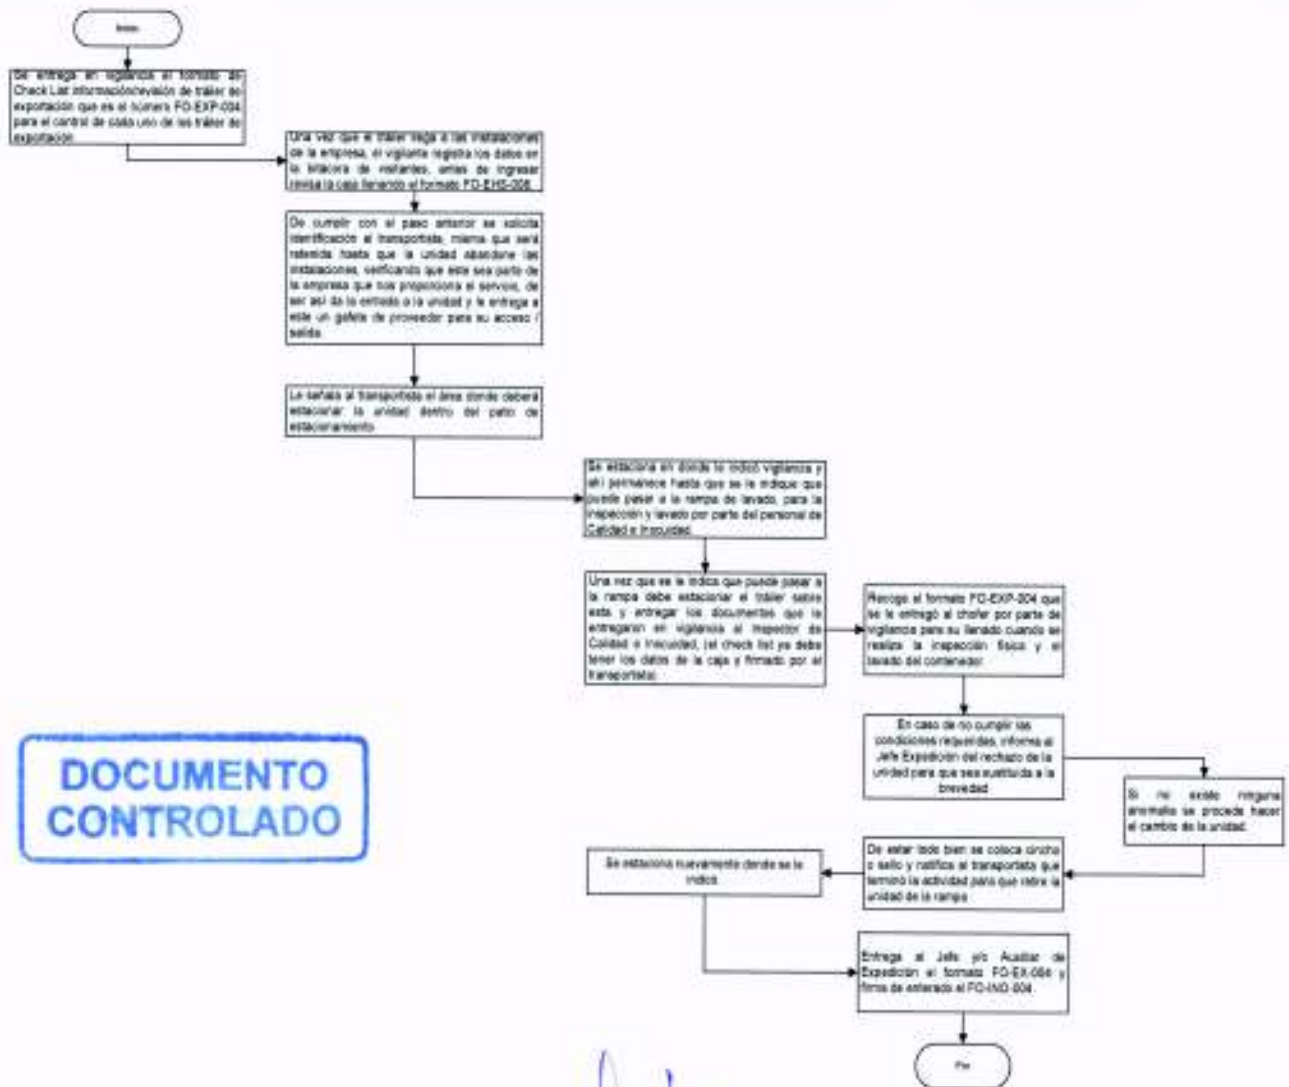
Inicio

Se entrega en vigilancia el formato de Check List información/revisión de tráiler de exportación que es el número FO-EXP-004 para el control de cada uno de los tráiler de exportación.

Una vez que el tráiler llega a las instalaciones de la empresa, el vigilante registra los datos en la bitácora de visitantes, antes de ingresar revisa la caja llenando el formato FO-EHS-008

De cumplir con el paso anterior se solicita identificación al transportista, misma que será retenida hasta que la unidad abandone las instalaciones, verificando que este sea parte de la empresa que nos proporciona el servicio, de ser así da la entrada a la unidad y le entrega a este un gafete de proveedor para su acceso / salida.

Le señala al transportista el área donde deberá estacionar la unidad dentro del patio de estacionamiento.

Se estaciona en donde le indicó vigilancia y ahí permanece hasta que se le indique que puede pasar a la rampa de lavado, para la inspección y lavado por parte del personal de Calidad e Inocuidad.

Una vez que se le indica que puede pasar a la rampa debe estacionar el tráiler sobre esta y entregar los documentos que le entregaron en vigilancia al Inspector de Calidad e Inocuidad, (el check list ya debe tener los datos de la caja y firmado por el transportista).

Recoge el formato FO-EXP-004 que se le entregó al chofer por parte de vigilancia para su llenado cuando se realiza la inspección física y el lavado del contenedor.

En caso de no cumplir las condiciones requeridas, informa al Jefe Expedición del rechazo de la unidad para que sea sustituida a la brevedad.

Si no existe ninguna anomalía se procede hacer el cambio de la unidad.

DOCUMENTO CONTROLADO

De estar todo bien se coloca cincho o sello y notifica al transportista que terminó la actividad para que retire la unidad de la rampa.

Se estaciona nuevamente donde se le indica.

Entrega al Jefe y/o Auxiliar de Expedición el formato FO-EX-004 y firma de enterado el FO-IND-004.

Fin